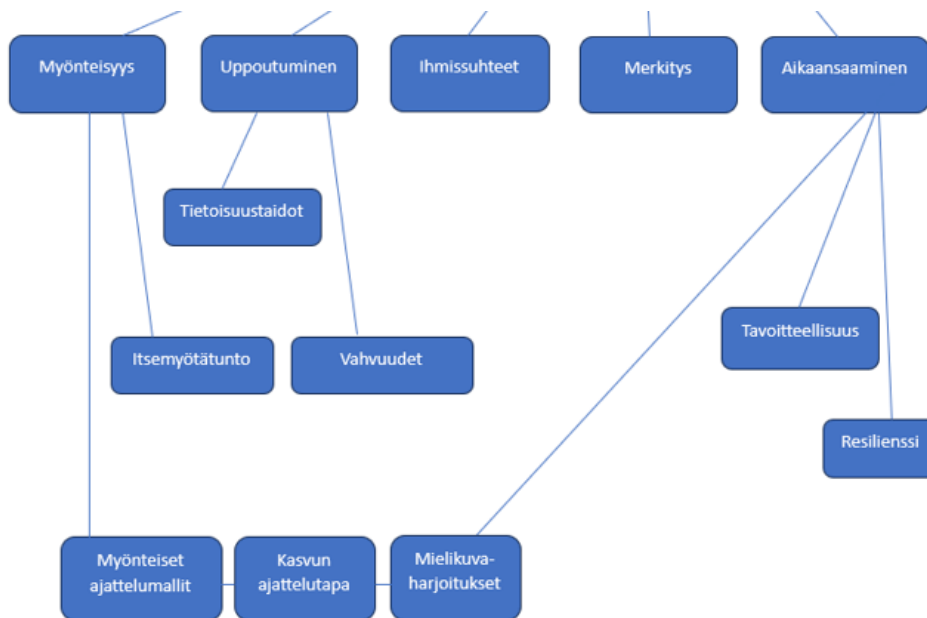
Myönteisyys

Uppoutuminen

Ihmissuhteet

Merkitys

Aikaansaaminen

Tietoisuustaidot

Itsemyötätunto

Vahvuudet

Tavoitteellisuus

Resilienssi

Myönteiset ajattelumallit

Kasvun ajattelutapa

Mielikuva-harjoitukset